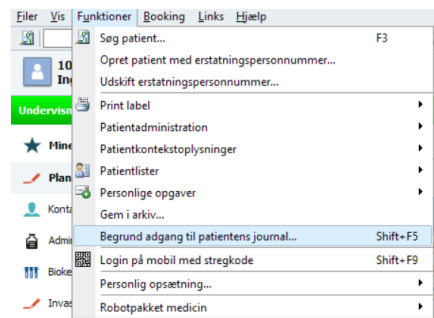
Filer Vis Funktioner Booking Links Hjælp

10
In

Undervisn

Mine

Plan

Konta

Admi

Bioke

Invas

Søg patient... F3
Opret patient med erstatningspersonnummer...
Udskift erstatningspersonnummer...
Print label
Patientadministration
Patientkontekstoplysninger
Patientlister
Personlige opgaver
Gem i arkiv...
Begrund adgang til patientens journal... Shift+F5
Login på mobil med stregkode Shift+F9
Personlig opsætning...
Robotpakket medicin